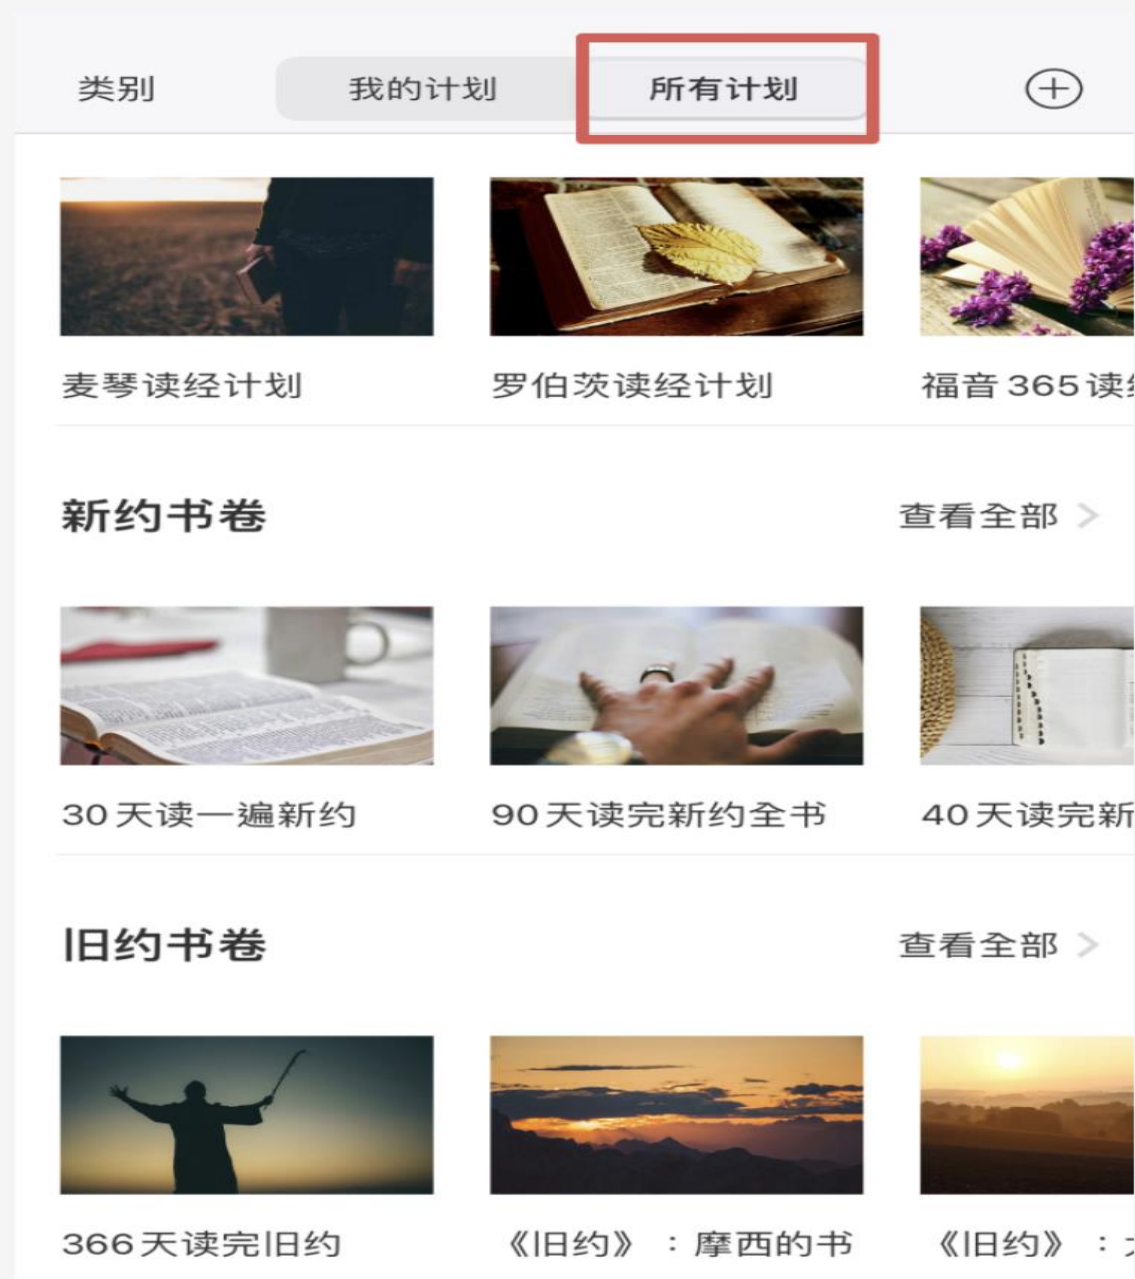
类别

我的计划

所有计划

麦琴读经计划

罗伯茨读经计划

福音 365 读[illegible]

新约书卷

查看全部 >

30 天读一遍新约

90 天读完新约全书

40 天读完新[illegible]

旧约书卷

查看全部 >

366 天读完旧约

《旧约》：摩西的书

《旧约》：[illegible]